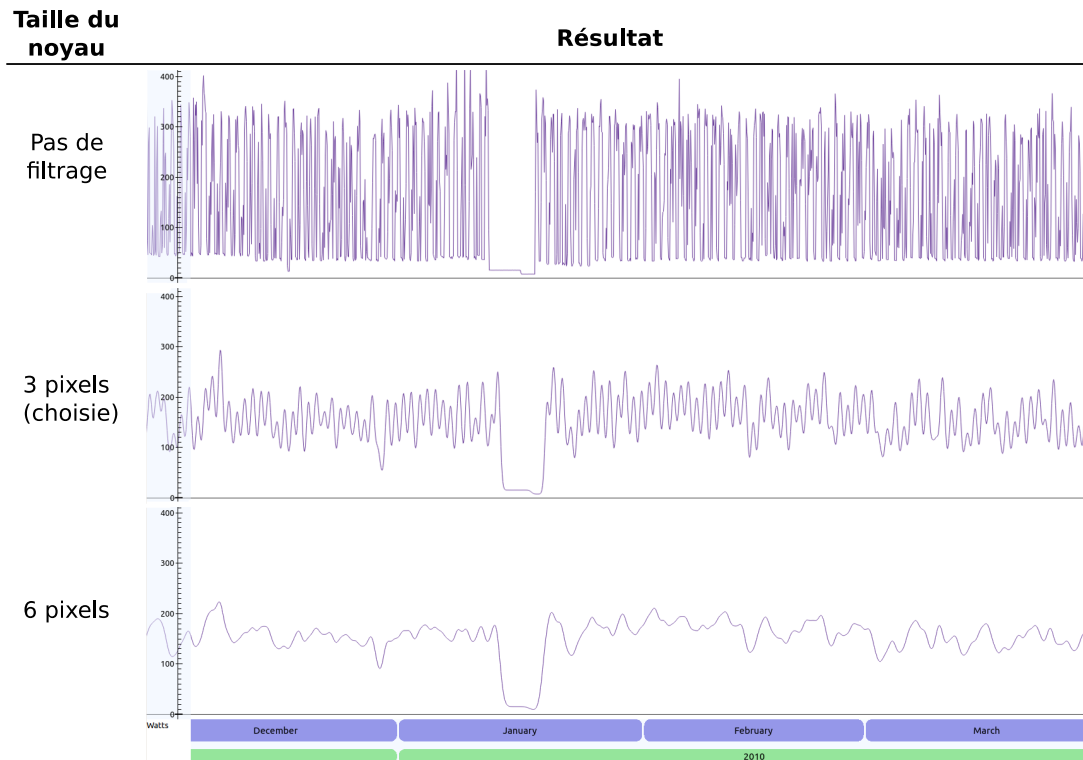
| Taille du noyau | Résultat |
|---|---|
| Pas de filtrage | 400, 300, 200, 100, 0 |
| 3 pixels (choisie) | 400, 300, 200, 100, 0 |
| 6 pixels | 400, 300, 200, 100, 0 |

Watts

December January February March

2010